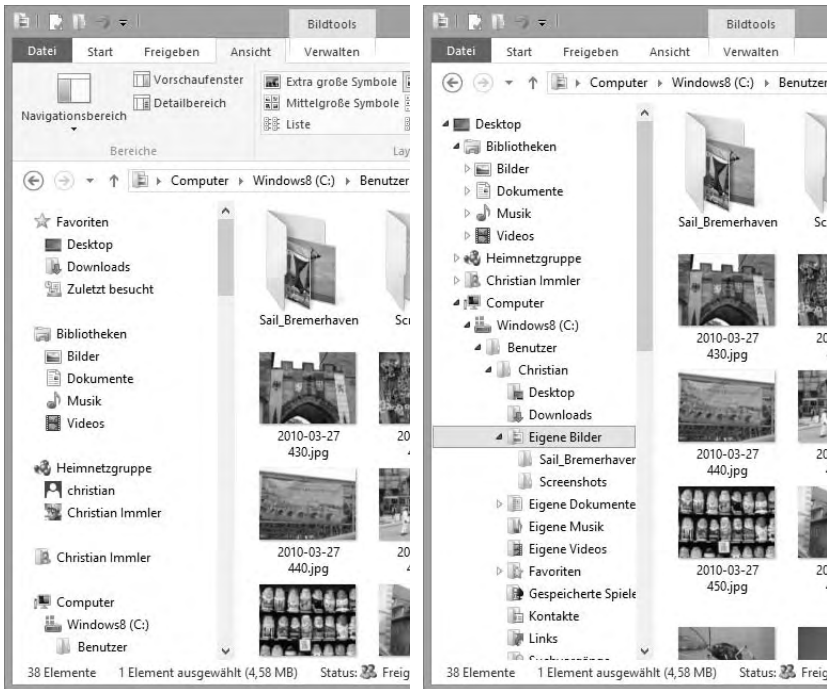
Bildtools

Datei Start Freigeben Ansicht Verwalten

Navigationsbereich

Vorschaufenster

Detailbereich

Bereiche

Extra große Symbole

Mittelgroße Symbole

Liste

Lay

Computer ▸ Windows8 (C:) ▸ Benutzer

Favoriten

Desktop

Downloads

Zuletzt besucht

Bibliotheken

Bilder

Dokumente

Musik

Videos

Heimnetzgruppe

christian

Christian Immler

Christian Immler

Computer

Windows8 (C:)

Benutzer

Sail_Bremerhaven

Sc

2010-03-27 430.jpg

20

2010-03-27 440.jpg

20

38 Elemente 1 Element ausgewählt (4,58 MB) Status: Freig

Bildtools

Datei Start Freigeben Ansicht Verwalten

Computer ▸ Windows8 (C:) ▸ Benutzer

Desktop

Bibliotheken

Bilder

Dokumente

Musik

Videos

Heimnetzgruppe

Christian Immler

Computer

Windows8 (C:)

Benutzer

Christian

Desktop

Downloads

Eigene Bilder

Sail_Bremerhaver

Screenshots

Eigene Dokumente

Eigene Musik

Eigene Videos

Favoriten

Gespeicherte Spiele

Kontakte

Links

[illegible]

Sail_Bremerhaven

Sc

2010-03-27 430.jpg

20

2010-03-27 440.jpg

2010-03-27 450.jpg

20

38 Elemente 1 Element ausgewählt (4,58 MB) Status: Freig